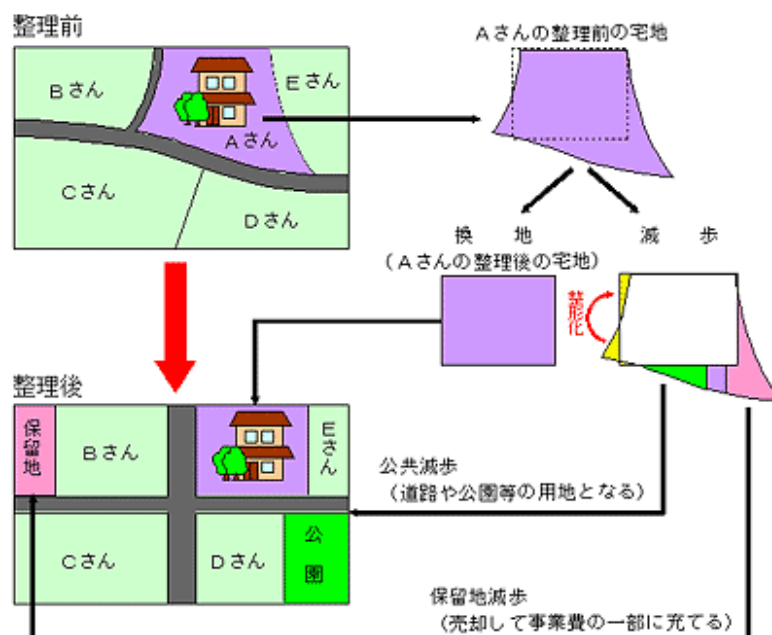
整理前

Bさん

Eさん

Aさん

Cさん

Dさん

Aさんの整理前の宅地

換　地
（Aさんの整理後の宅地）

減　歩

整形化

整理後

保留地

Bさん

Eさん

Cさん

Dさん

公園

公共減歩
（道路や公園等の用地となる）

保留地減歩
（売却して事業費の一部に充てる）